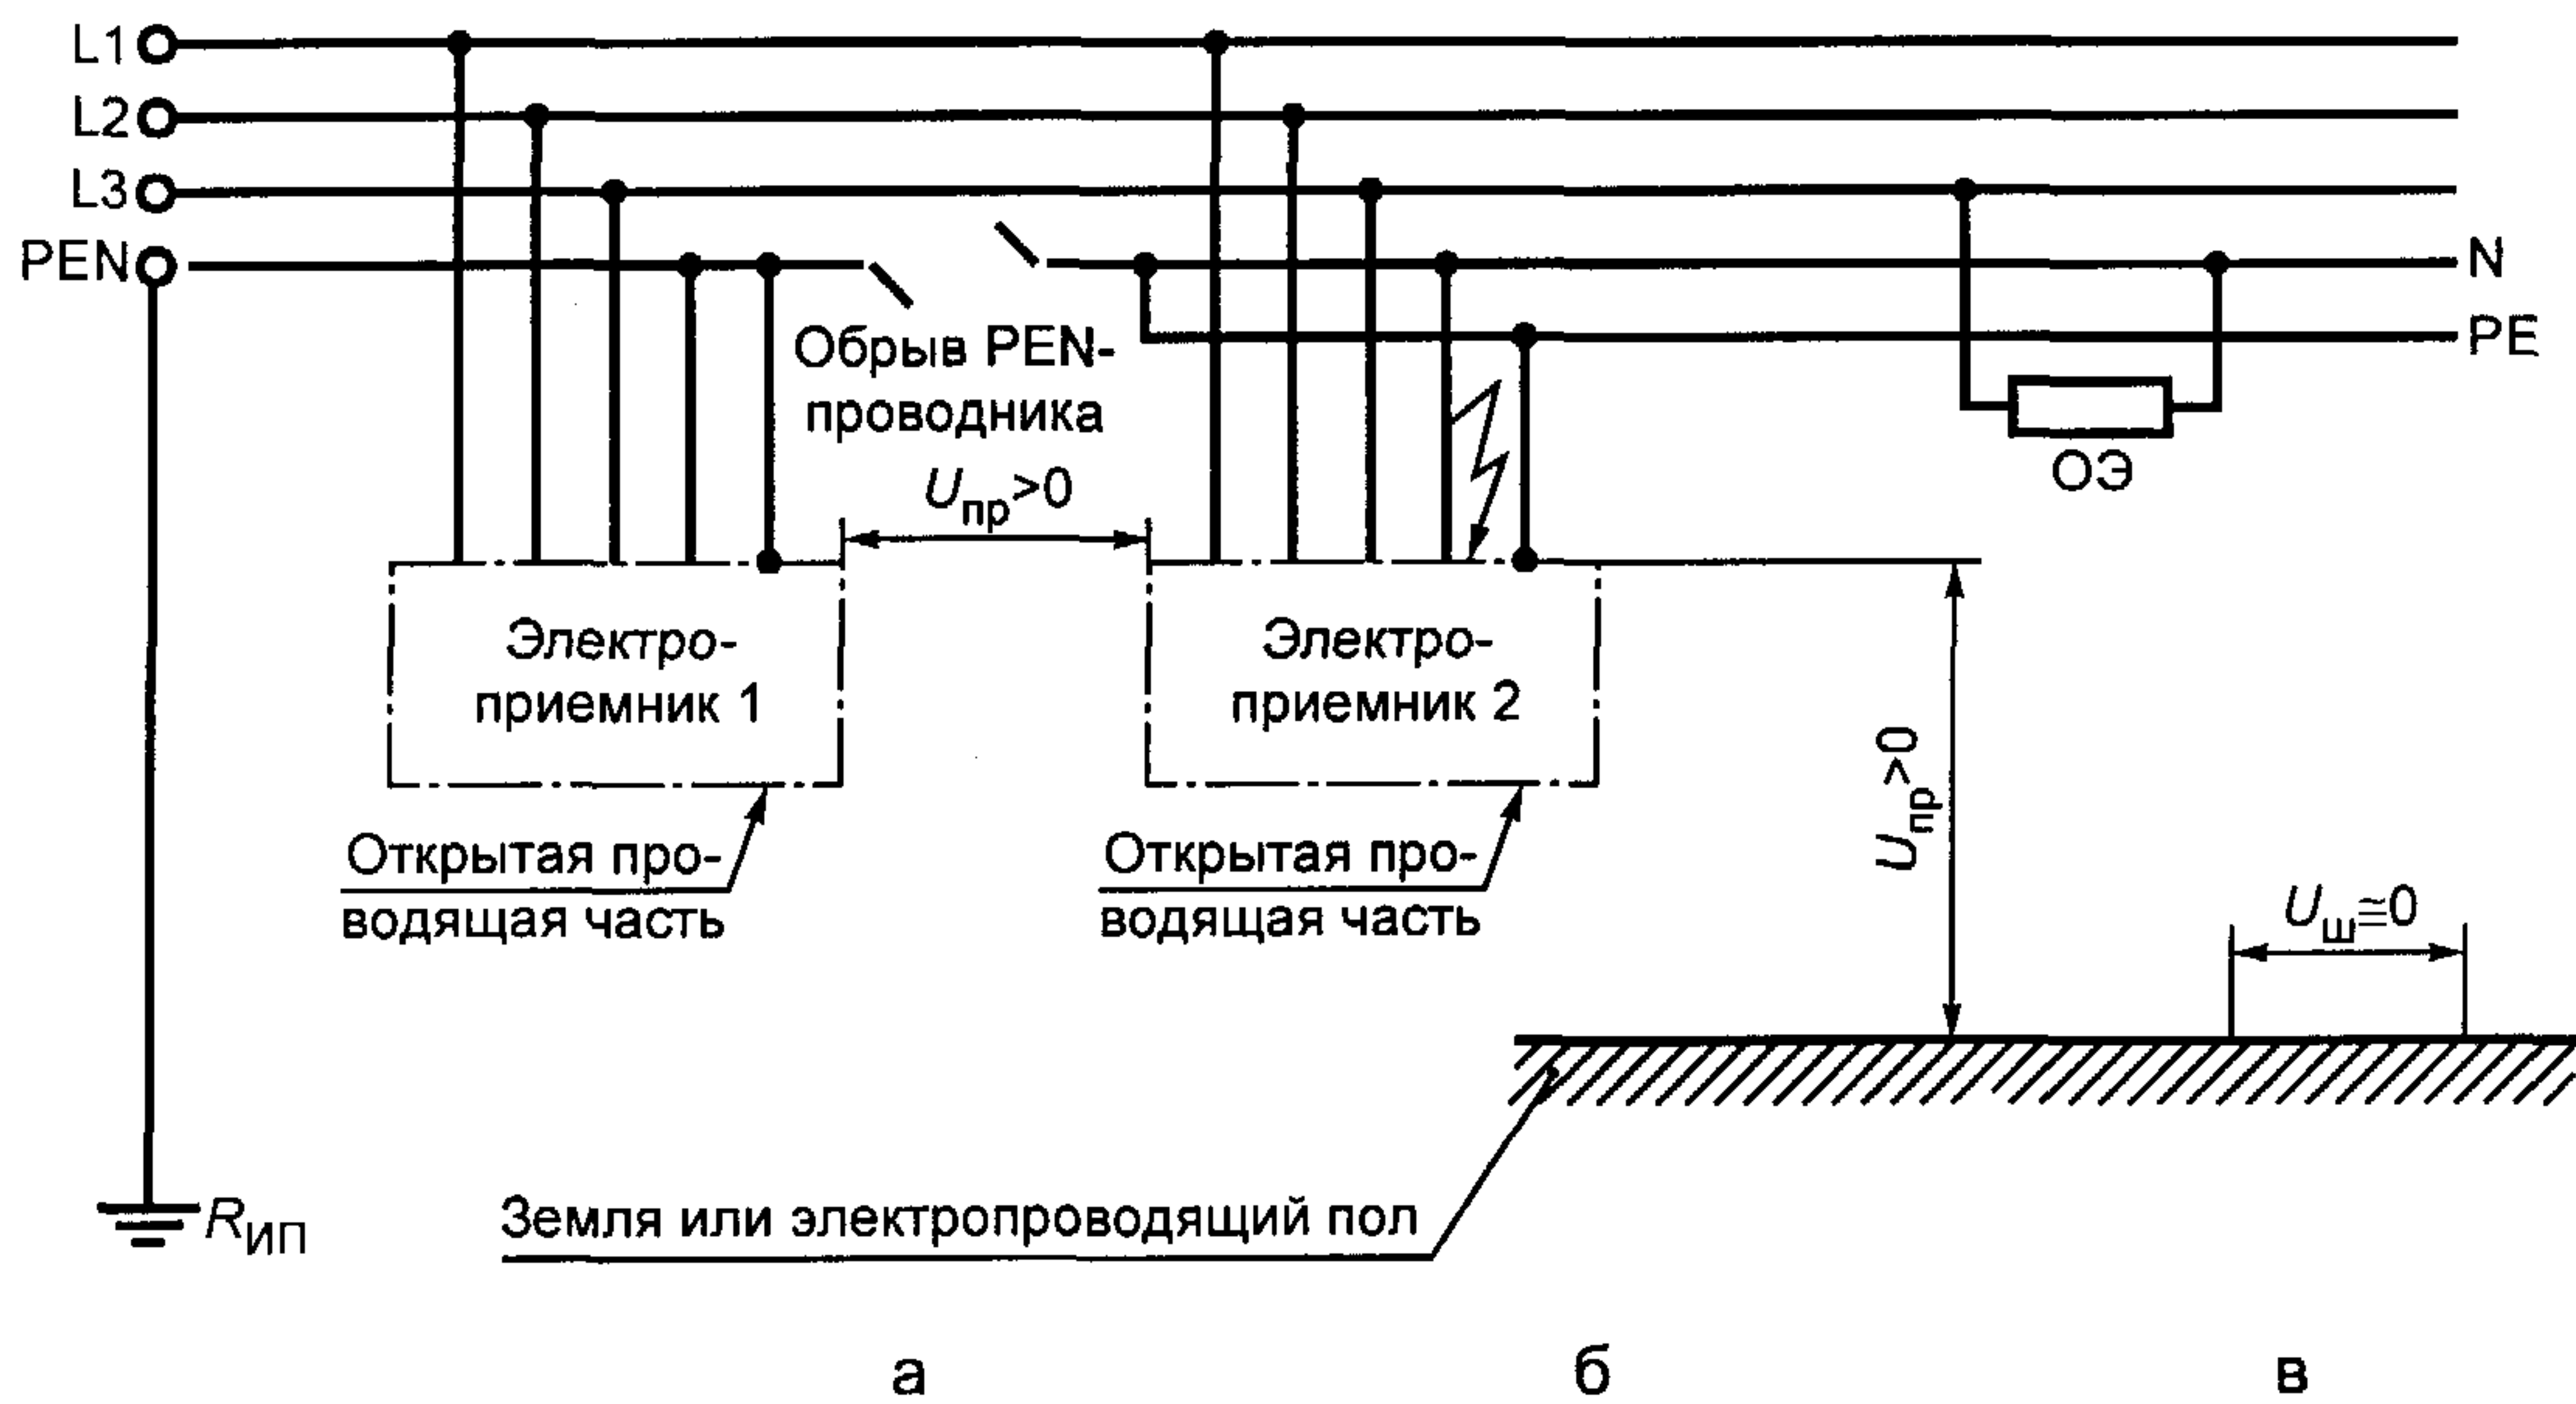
L1
L2
L3
PEN
N
PE
Обрыв PEN-проводника
$U_{пр}>0$
ОЭ
Электро-приемник 1
Электро-приемник 2
$U_{пр}>0$
Открытая проводящая часть
Открытая проводящая часть
$U_{ш}\cong 0$
$R_{ИП}$
Земля или электропроводящий пол
а
б
в